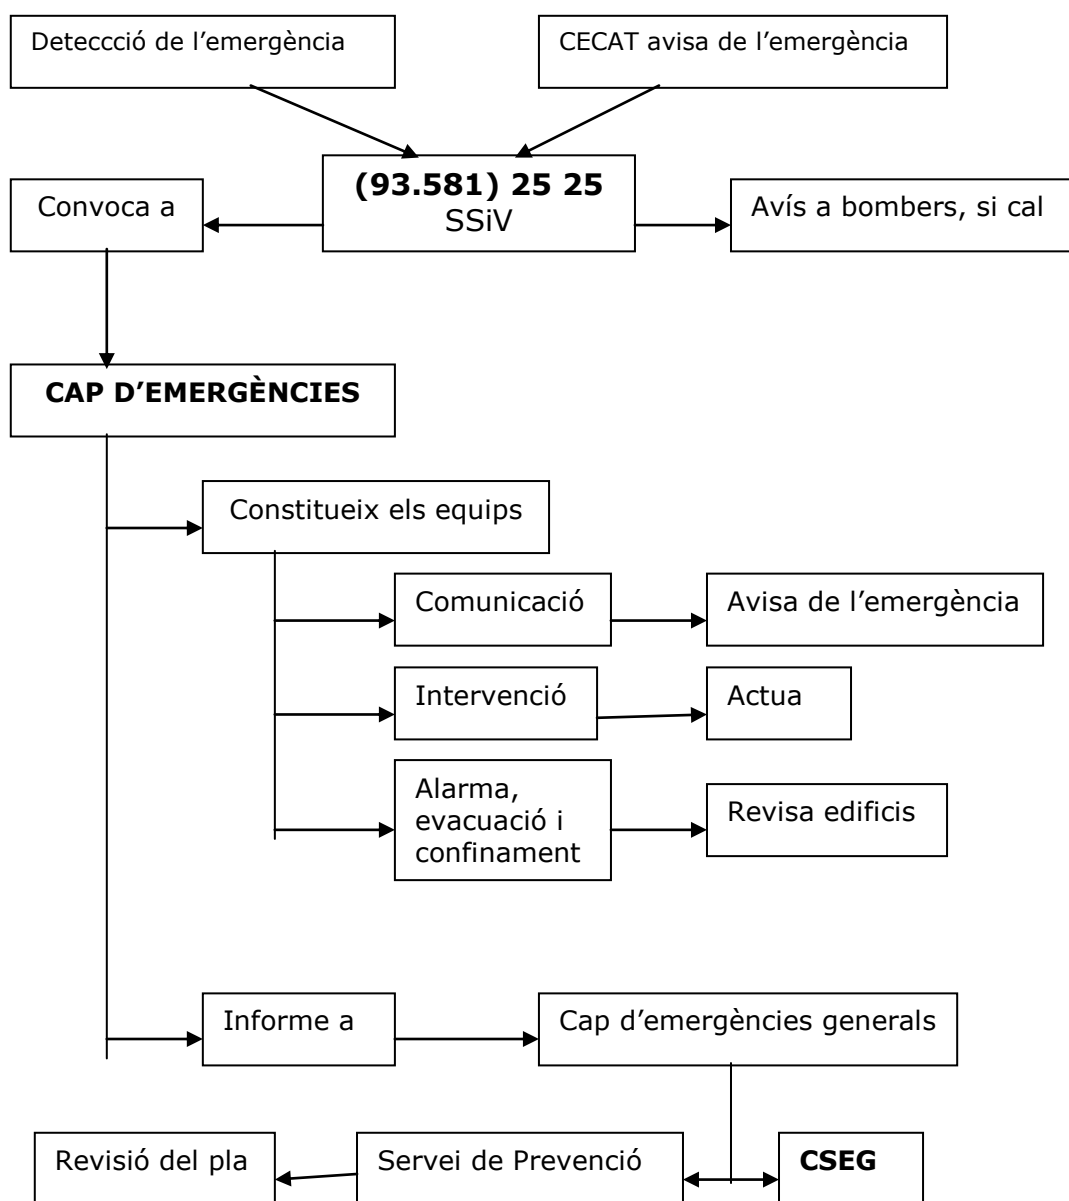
Deteccció de l'emergència

CECAT avisa de l'emergència

(93.581) 25 25
SSiV

Convoca a

Avís a bombers, si cal

CAP D'EMERGÈNCIES

Constitueix els equips

Comunicació

Avisa de l'emergència

Intervenció

Actua

Alarma, evacuació i confinament

Revisa edificis

Informe a

Cap d'emergències generals

Revisió del pla

Servei de Prevenció

CSEG